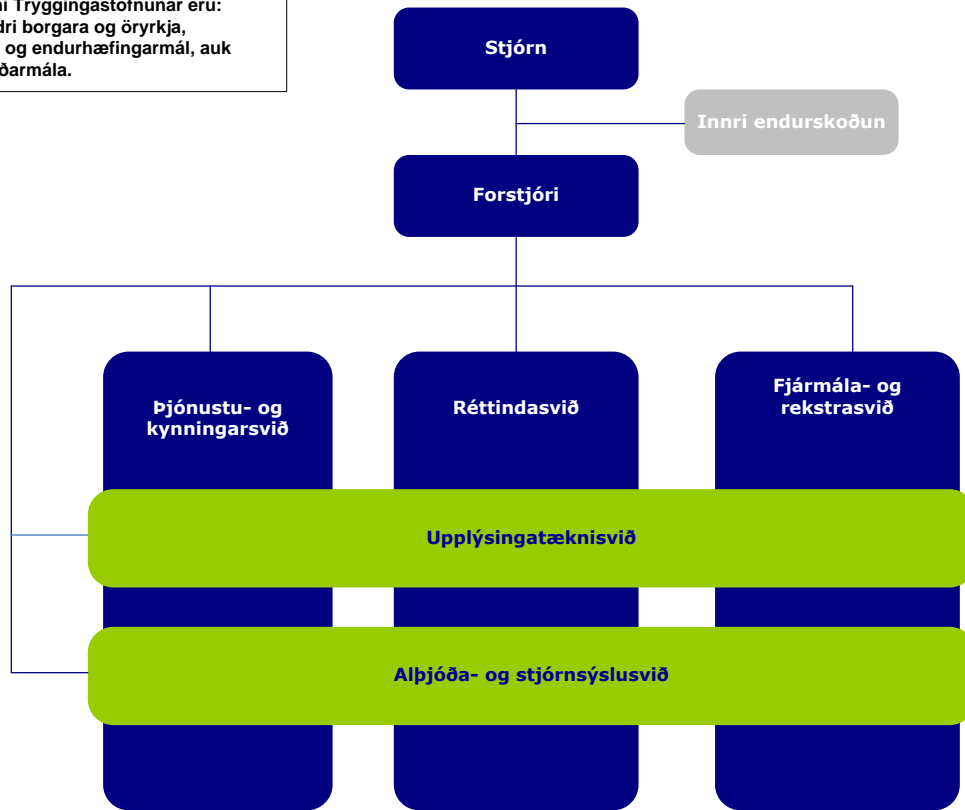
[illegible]i Tryggingastofnunar eru: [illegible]dri borgara og öryrkja, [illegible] og endurhæfingarmál, auk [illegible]ðarmála.

Stjórn

Innri endurskoðun

Forstjóri

Þjónustu- og kynningarsvið

Réttindasvið

Fjármála- og rekstrasvið

Upplýsingatæknisvið

Alþjóða- og stjórnsýslusvið